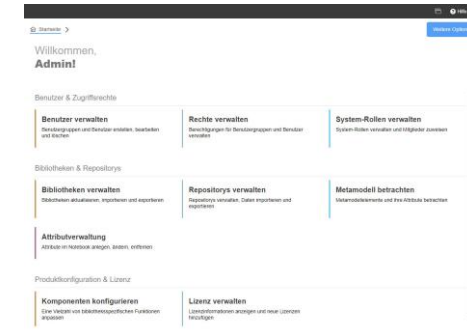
Hilfe

Startseite >

Weitere Optionen

Willkommen,
Admin!

Benutzer & Zugriffsrechte

Benutzer verwalten
Benutzergruppen und Benutzer erstellen, bearbeiten und löschen

Rechte verwalten
Berechtigungen für Benutzergruppen und Benutzer verwalten

System-Rollen verwalten
System-Rollen verwalten und Mitglieder zuweisen

Bibliotheken & Repositorys

Bibliotheken verwalten
Bibliotheken aktualisieren, importieren und exportieren

Repositorys verwalten
Repositorys verwalten, Daten importieren und exportieren

Metamodell betrachten
Metamodellelemente und ihre Attribute betrachten

Attributverwaltung
Attribute im Notebook anlegen, ändern, entfernen

Produktkonfiguration & Lizenz

Komponenten konfigurieren
Eine Vielzahl von bibliotheksspezifischen Funktionen anpassen

Lizenz verwalten
Lizenzinformationen anzeigen und neue Lizenzen hinzufügen